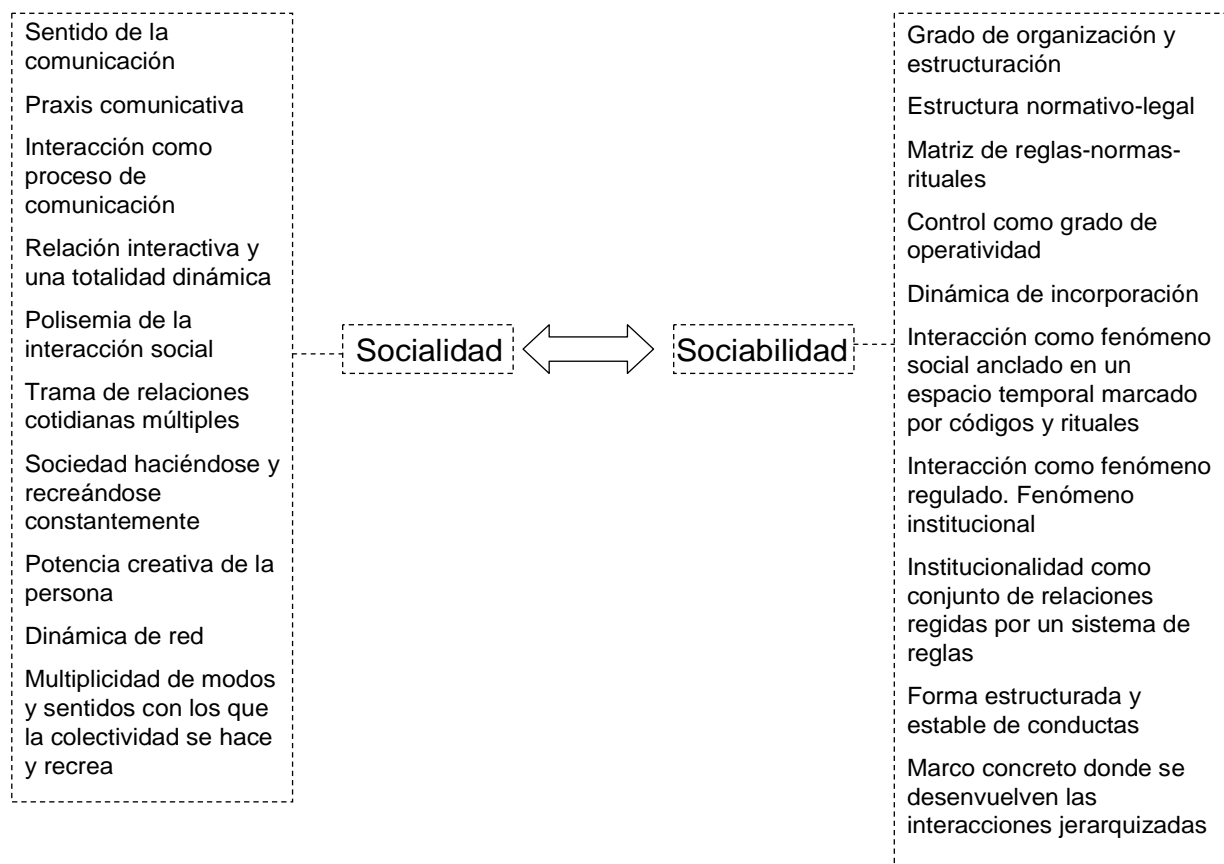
Sentido de la comunicación

Praxis comunicativa

Interacción como proceso de comunicación

Relación interactiva y una totalidad dinámica

Polisemia de la interacción social

Trama de relaciones cotidianas múltiples

Sociedad haciéndose y recreándose constantemente

Potencia creativa de la persona

Dinámica de red

Multiplicidad de modos y sentidos con los que la colectividad se hace y recrea

Socialidad

Sociabilidad

Grado de organización y estructuración

Estructura normativo-legal

Matriz de reglas-normas-rituales

Control como grado de operatividad

Dinámica de incorporación

Interacción como fenómeno social anclado en un espacio temporal marcado por códigos y rituales

Interacción como fenómeno regulado. Fenómeno institucional

Institucionalidad como conjunto de relaciones regidas por un sistema de reglas

Forma estructurada y estable de conductas

Marco concreto donde se desenvuelven las interacciones jerarquizadas